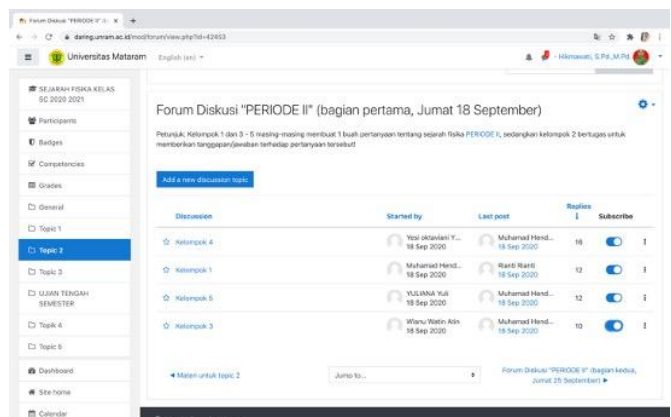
Forum Diskusi "PERIODE II" (b... ×  +

daring.unram.ac.id/mod/forum/view.php?id=42453

Universitas Mataram  English (en) ▾

Hikmawati, S.Pd.,M.Pd.

SEJARAH FISIKA KELAS SC 2020 2021

Participants

Badges

Competencies

Grades

General

Topic 1

Topic 2

Topic 3

UJIAN TENGAH SEMESTER

Topik 4

Topic 5

Dashboard

Site home

Calendar

Forum Diskusi "PERIODE II" (bagian pertama, Jumat 18 September)

Petunjuk: Kelompok 1 dan 3 - 5 masing-masing membuat 1 buah pertanyaan tentang sejarah fisika PERIODE II, sedangkan kelompok 2 bertugas untuk memberikan tanggapan/jawaban terhadap pertanyaan tersebut!

Add a new discussion topic

| Discussion | Started by | Last post | Replies | Subscribe |
|---|---|---|---|---|
| Kelompok 4 | Yesi oktaviani Y... 18 Sep 2020 | Muhamad Hend... 18 Sep 2020 | 16 | |
| Kelompok 1 | Muhamad Hend... 18 Sep 2020 | Rianti Rianti 18 Sep 2020 | 12 | |
| Kelompok 5 | YULIANA Yuli 18 Sep 2020 | Muhamad Hend... 18 Sep 2020 | 12 | |
| Kelompok 3 | Wisnu Watin Atin 18 Sep 2020 | Muhamad Hend... 18 Sep 2020 | 10 | |

◄ Materi untuk topic 2

Jump to...

Forum Diskusi "PERIODE II" (bagian kedua, Jumat 25 September) ►